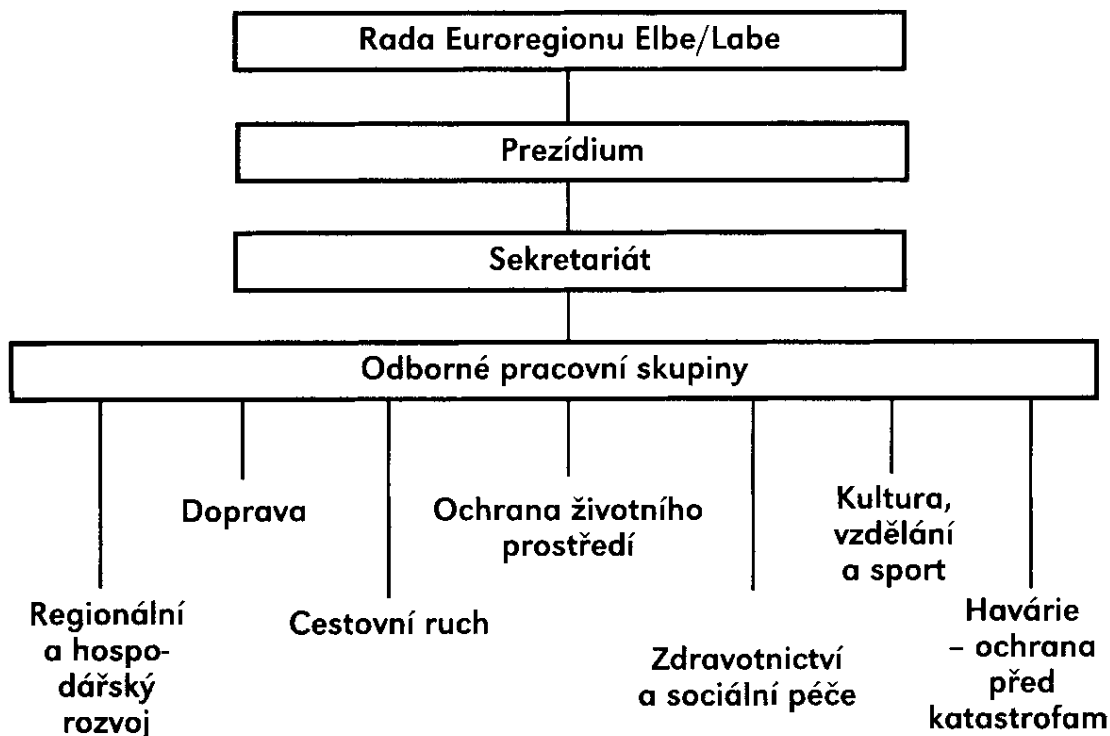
Rada Euroregionu Elbe/Labe

Prezídium

Sekretariát

Odborné pracovní skupiny

Doprava

Ochrana životního prostředí

Kultura, vzdělání a sport

Regionální a hospodářský rozvoj

Cestovní ruch

Zdravotnictví a sociální péče

Havárie – ochrana před katastrofam